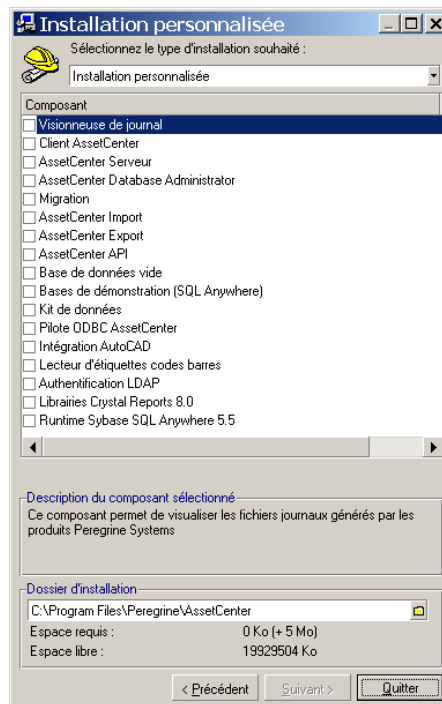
Installation personnalisée

Sélectionnez le type d'installation souhaité :

Installation personnalisée

Composant

Visionneuse de journal
Client AssetCenter
AssetCenter Serveur
AssetCenter Database Administrator
Migration
AssetCenter Import
AssetCenter Export
AssetCenter API
Base de données vide
Bases de démonstration (SQL Anywhere)
Kit de données
Pilote ODBC AssetCenter
Intégration AutoCAD
Lecteur d'étiquettes codes barres
Authentification LDAP
Librairies Crystal Reports 8.0
Runtime Sybase SQL Anywhere 5.5

Description du composant sélectionné

Ce composant permet de visualiser les fichiers journaux générés par les produits Peregrine Systems

Dossier d'installation

C:\Program Files\Peregrine\AssetCenter

| Espace requis : | 0 Ko (+ 5 Mo) |
|---|---|
| Espace libre : | 19929504 Ko |

< Précédent
Suivant >
Quitter